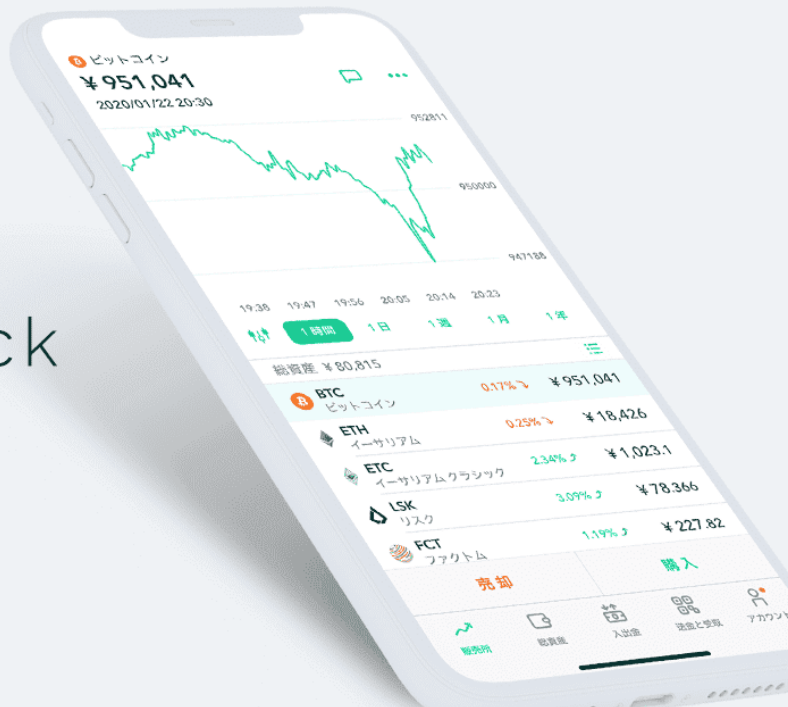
ck

ビットコイン
¥951,041
2020/01/22 20:30

952811
950000
947188

19:38 19:47 19:56 20:05 20:14 20:23

1時間 1日 1週 1月 1年

総資産 ¥80,815

BTC ビットコイン 0.17% ¥951,041
ETH イーサリアム 0.25% ¥18,426
ETC イーサリアムクラシック 2.34% ¥1,023.1
LSK リスク 3.09% ¥78.366
FCT ファクトム 1.19% ¥227.82

売却
購入

販売所 総資産 入出金 送金と受取 アカウント